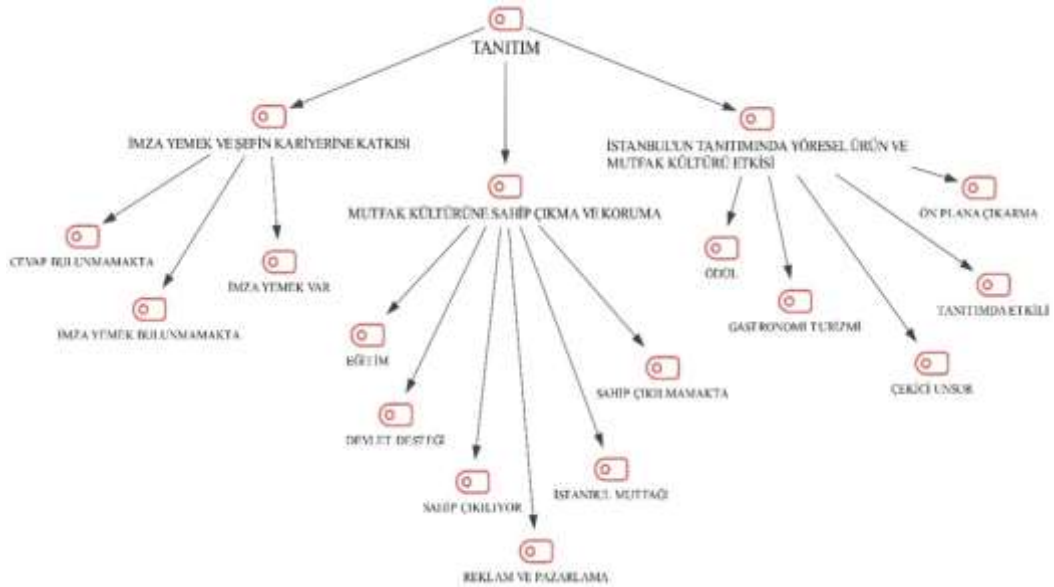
TANITIM

İMZA YEMEK VE ŞEFİN KARİYERİNE KATKISI

CEVAP BULUNMAMAKTA

İMZA YEMEK BULUNMAMAKTA

İMZA YEMEK VAR

MUTFAK KÜLTÜRÜNE SAHİP ÇIKMA VE KORUMA

EĞİTİM

DEVLET DESTEĞİ

SAHİP ÇIKILIYOR

REKLAM VE PAZARLAMA

İSTANBUL MUTFAĞI

SAHİP ÇIKILMAMAKTA

İSTANBUL'UN TANITIMINDA YÖRESEL ÜRÜN VE MUTFAK KÜLTÜRÜ ETKİSİ

ÖDÜL

GASTRONOMİ TURİZMİ

ÇEKİCİ UNSUR

TANITIMDA ETKİLİ

ÖN PLANA ÇIKARMA